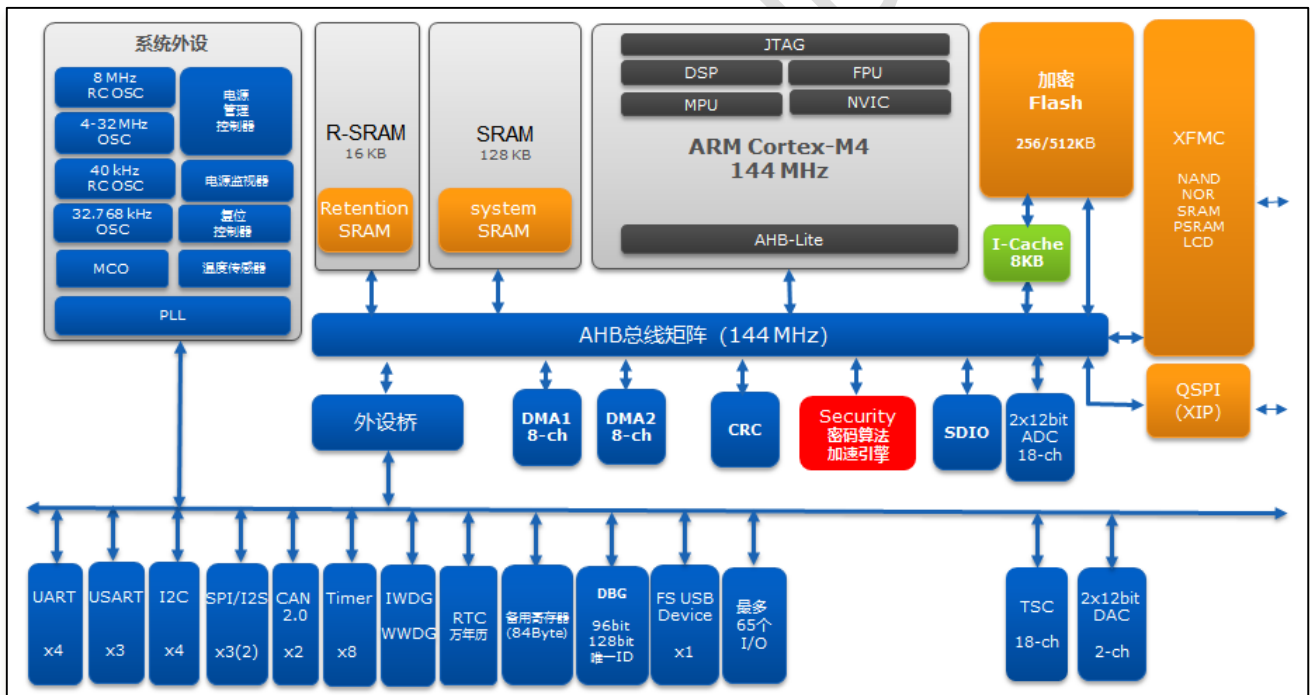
系统外设

8 MHz RC OSC

电源管理控制器

4-32 MHz OSC

40 kHz RC OSC

电源监视器

32.768 kHz OSC

复位控制器

MCO

温度传感器

PLL

R-SRAM
16 KB

Retention SRAM

SRAM
128 KB

system SRAM

JTAG

DSP

FPU

MPU

NVIC

ARM Cortex-M4
144 MHz

AHB-Lite

加密
Flash

256/512KB

I-Cache
8KB

XFMC

NAND
NOR
SRAM
PSRAM
LCD

AHB总线矩阵（144 MHz）

QSPI
(XIP)

外设桥

DMA1
8-ch

DMA2
8-ch

CRC

Security
密码算法
加速引擎

SDIO

2x12bit
ADC
18-ch

UART

x4

USART

x3

I2C

x4

SPI/I2S

x3(2)

CAN
2.0

x2

Timer

x8

IWDG
WWDG

RTC
万年历

备用寄存器
(84Byte)

DBG
96bit
128bit
唯一ID

FS USB
Device

x1

最多
65个
I/O

TSC

18-ch

2x12bit
DAC

2-ch